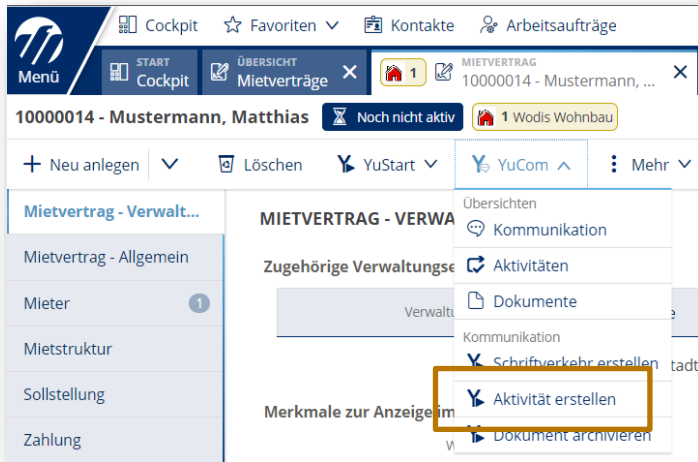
Menü

Cockpit

Favoriten

Kontakte

Arbeitsaufträge

START
Cockpit

ÜBERSICHT
Mietverträge

1

MIETVERTRAG
10000014 - Mustermann, ...

10000014 - Mustermann, Matthias

Noch nicht aktiv

1 Wodis Wohnbau

Neu anlegen

Löschen

YuStart

YuCom

Mehr

Mietvertrag - Verwalt...

Mietvertrag - Allgemein

Mieter 1

Mietstruktur

Sollstellung

Zahlung

MIETVERTRAG - VERWA

Zugehörige Verwaltungse

Verwaltu

Merkmale zur Anzeige im

Übersichten

Kommunikation

Aktivitäten

Dokumente

Kommunikation

Schriftverkehr erstellen

Aktivität erstellen

Dokument archivieren